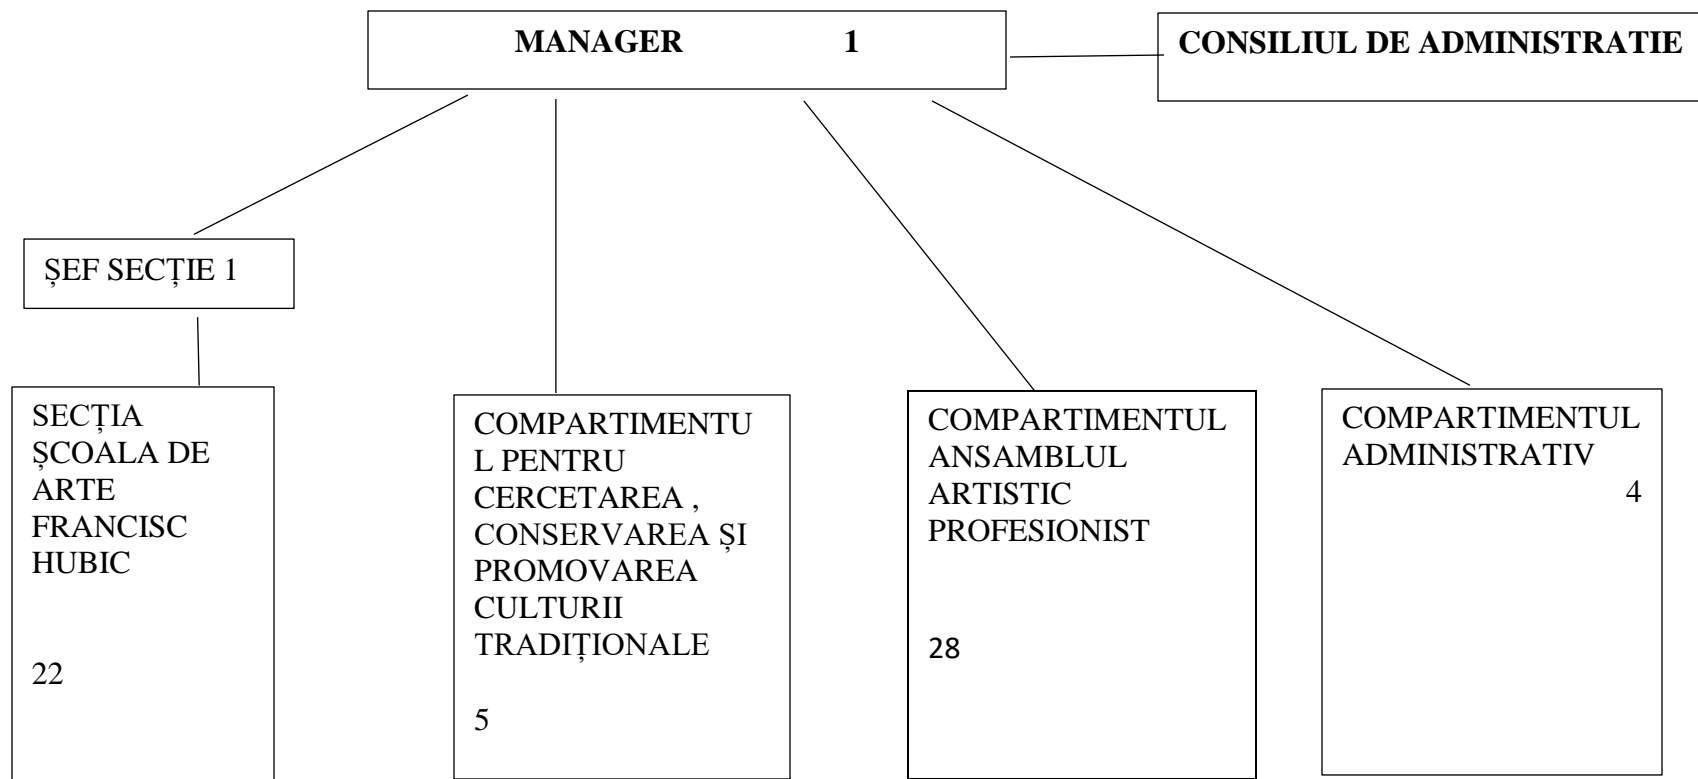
MANAGER 1

CONSILIUL DE ADMINISTRATIE

ȘEF SECȚIE 1

SECȚIA ȘCOALA DE ARTE FRANCISC HUBIC

22

COMPARTIMENTUL PENTRU CERCETAREA , CONSERVAREA ȘI PROMOVAREA CULTURII TRADIȚIONALE

5

COMPARTIMENTUL ANSAMBLUL ARTISTIC PROFESIONIST

28

COMPARTIMENTUL ADMINISTRATIV

4